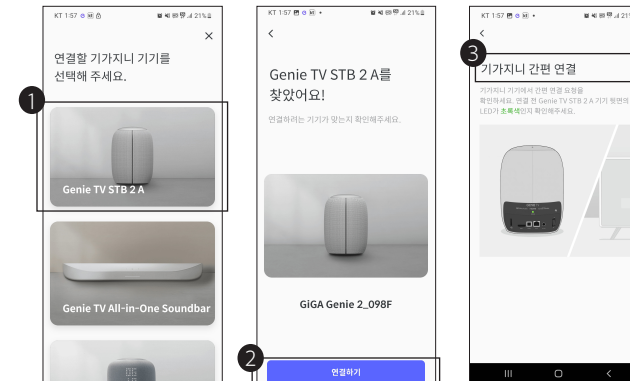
KT 1:57 21%

×

연결할 기가지니 기기를 선택해 주세요.

1

Genie TV STB 2 A

Genie TV All-in-One Soundbar

KT 1:57 21%

<

Genie TV STB 2 A를 찾았어요!

연결하려는 기기가 맞는지 확인해주세요.

GiGA Genie 2_098F

2

연결하기

KT 1:57 21%

<

3

기가지니 간편 연결

기가지니 기기에서 간편 연결 요청을 확인하세요. 연결 전 Genie TV STB 2 A 기기 뒷면의 LED가 초록색인지 확인해주세요.